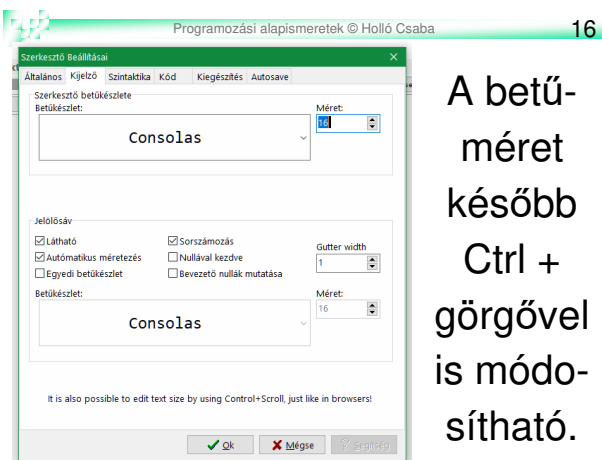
Programozási alapismeretek © Holló Csaba 16

Szerkesztő Beállításai

Általános Kijelző Szintaktika Kód Kiegészítés Autosave

Szerkesztő betűkészlete

Betűkészlet:

Consolas

Méret:

16

Jelölősáv

☑ Látható

☑ Automatikus méretezés

☐ Egyedi betűkészlet

☑ Sorszámozás

☐ Nullával kezdve

☐ Bevezető nullák mutatása

Gutter width

1

Betűkészlet:

Consolas

Méret:

16

It is also possible to edit text size by using Control+Scroll, just like in browsers!

Ok Mégse Segítség

A betűméret később Ctrl + görgővel is módosítható.